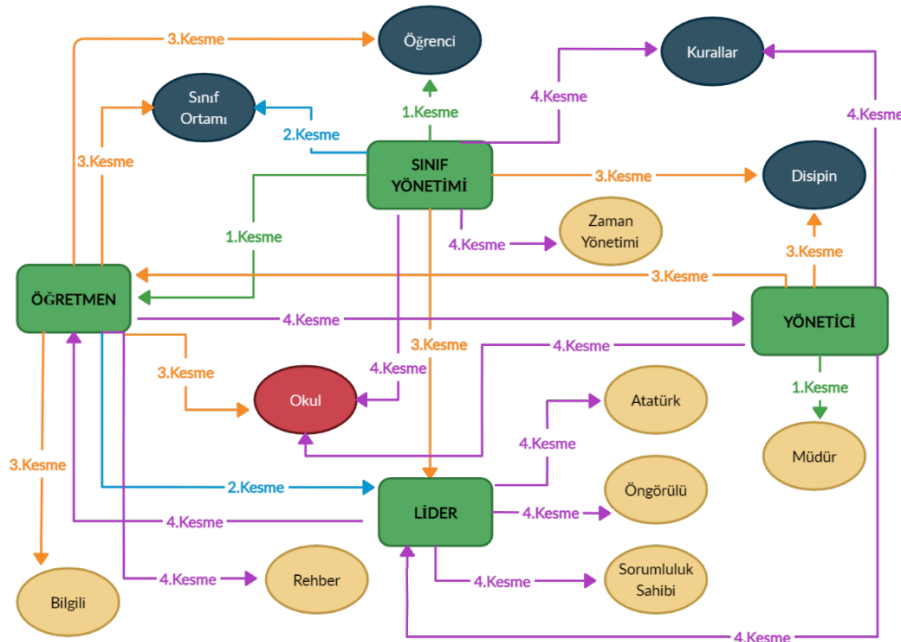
3.Kesme
Öğrenci
Kurallar
4.Kesme
Sınıf Ortamı
1.Kesme
2.Kesme
4.Kesme
3.Kesme
SINIF YÖNETİMİ
3.Kesme
Disipin
1.Kesme
4.Kesme
Zaman Yönetimi
3.Kesme
3.Kesme
ÖĞRETMEN
4.Kesme
YÖNETİCİ
3.Kesme
4.Kesme
3.Kesme
4.Kesme
Okul
1.Kesme
Atatürk
4.Kesme
Müdür
3.Kesme
2.Kesme
LİDER
Öngörülü
4.Kesme
4.Kesme
Sorumluluk Sahibi
4.Kesme
4.Kesme
Rehber
Bilgili
4.Kesme